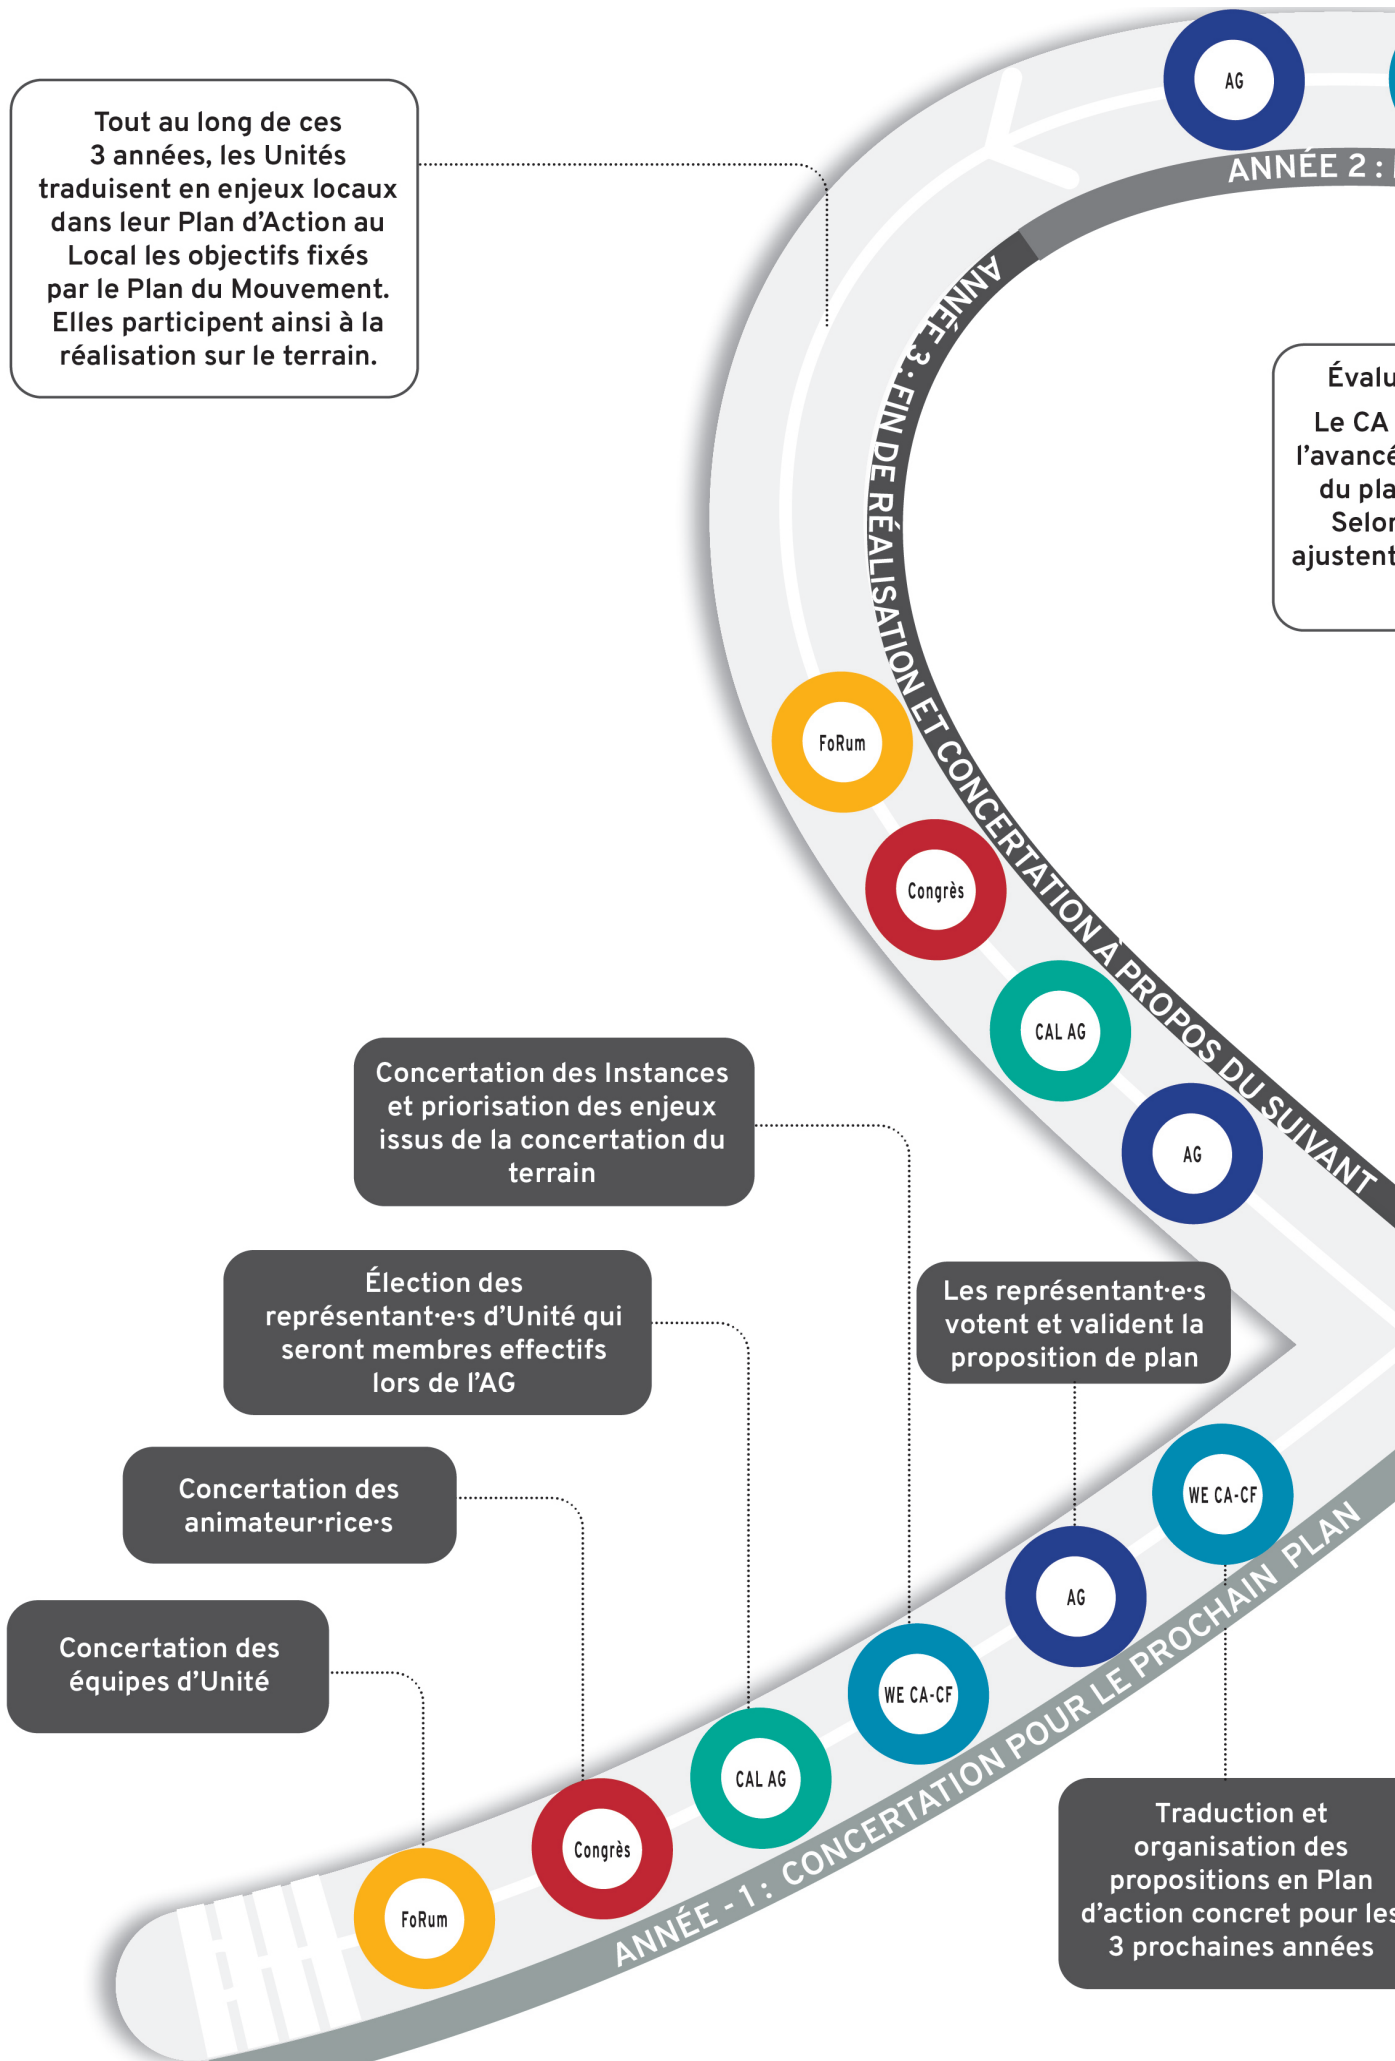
Tout au long de ces 3 années, les Unités traduisent en enjeux locaux dans leur Plan d'Action au Local les objectifs fixés par le Plan du Mouvement. Elles participent ainsi à la réalisation sur le terrain.

AG

ANNÉE 2 : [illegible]

ANNÉE 3 : FIN DE RÉALISATION ET CONCERTATION À PROPOS DU SUIVANT

Évalu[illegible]

Le CA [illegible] l'avancé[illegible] du pla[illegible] Selon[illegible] ajustent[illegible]

FoRum

Congrès

CAL AG

AG

Concertation des Instances et priorisation des enjeux issus de la concertation du terrain

Élection des représentant·e·s d'Unité qui seront membres effectifs lors de l'AG

Les représentant·e·s votent et valident la proposition de plan

Concertation des animateur·rice·s

Concertation des équipes d'Unité

WE CA-CF

AG

WE CA-CF

CAL AG

Congrès

FoRum

ANNÉE - 1 : CONCERTATION POUR LE PROCHAIN PLAN

Traduction et organisation des propositions en Plan d'action concret pour les 3 prochaines années